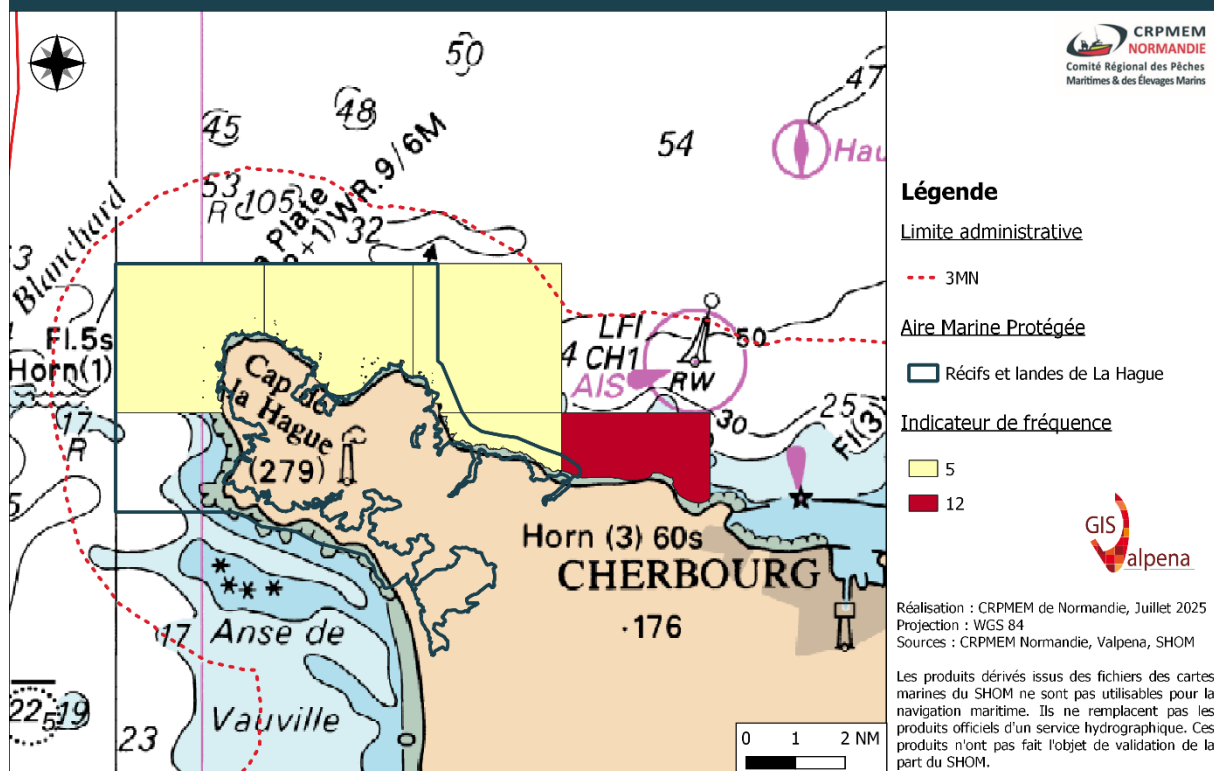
50
48
45
54
47
Hau
53
R 105
Plate
+1) W.R.9/6M
32
Blanchard
3
Fl.5s
Horn(1)
LFl
4 CH1
50
AIS
RW
Cap de la Hague
(279)
17
R
30
25
Fl(3)
5
Horn (3) 60s
CHERBOURG
·176
17
Anse de
Vauville
22
5
19
23
0 1 2 NM

CRPMEM NORMANDIE
Comité Régional des Pêches Maritimes & des Élevages Marins

Légende
Limite administrative
3MN
Aire Marine Protégée
Récifs et landes de La Hague
Indicateur de fréquence
5
12

GIS Valpena

Réalisation : CRPMEM de Normandie, Juillet 2025
Projection : WGS 84
Sources : CRPMEM Normandie, Valpena, SHOM

Les produits dérivés issus des fichiers des cartes marines du SHOM ne sont pas utilisables pour la navigation maritime. Ils ne remplacent pas les produits officiels d'un service hydrographique. Ces produits n'ont pas fait l'objet de validation de la part du SHOM.